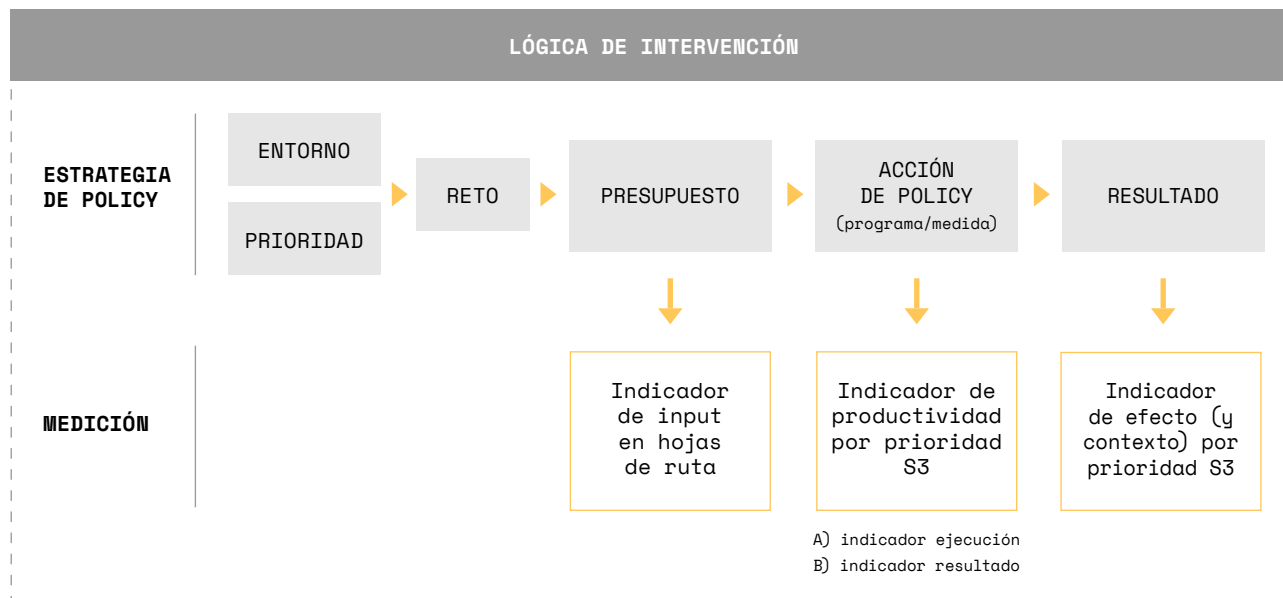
LÓGICA DE INTERVENCIÓN

ESTRATEGIA DE POLICY

ENTORNO

PRIORIDAD

RETO

PRESUPUESTO

ACCIÓN DE POLICY (programa/medida)

RESULTADO

MEDICIÓN

Indicador de input en hojas de ruta

Indicador de productividad por prioridad S3

Indicador de efecto (y contexto) por prioridad S3

A) indicador ejecución
B) indicador resultado